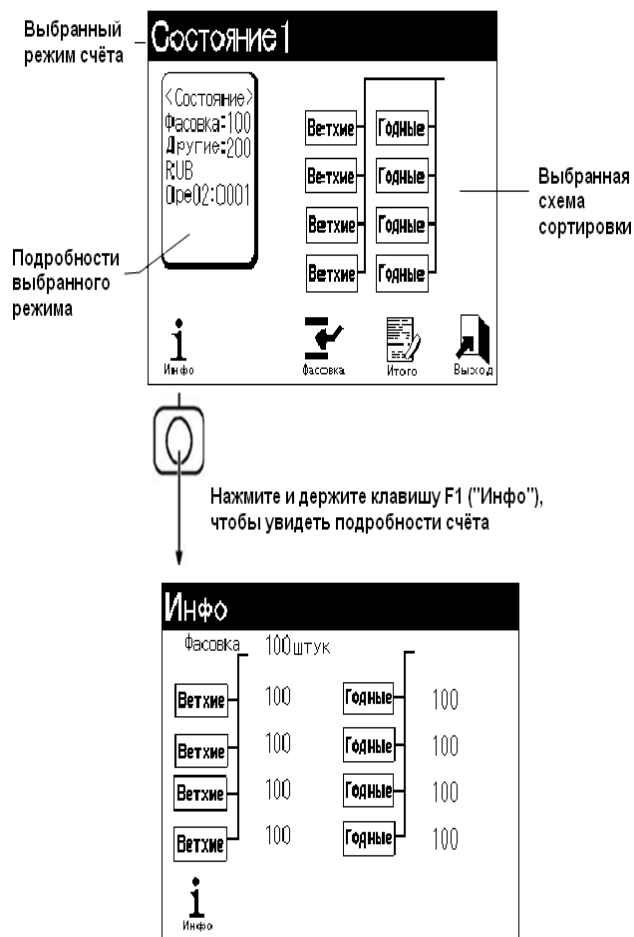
Выбранный режим счёта

Состояние1

<Состояние>
Фасовка:100
Другие:200
RUB
Ope02:C001

Ветхие
Годные
Ветхие
Годные
Ветхие
Годные
Ветхие
Годные

Выбранная схема сортировки

Подробности выбранного режима

i
Инфо
Фасовка
Итого
Выход

Нажмите и держите клавишу F1 ("Инфо"), чтобы увидеть подробности счёта

Инфо

Фасовка 100штук

Ветхие 100
Годные 100
Ветхие 100
Годные 100
Ветхие 100
Годные 100
Ветхие 100
Годные 100

i
Инфо